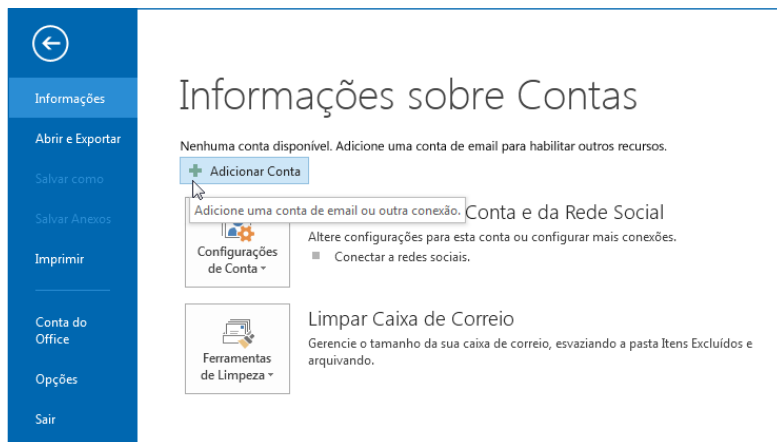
Informações

Abrir e Exportar

Salvar como

Salvar Anexos

Imprimir

Conta do Office

Opções

Sair

Informações sobre Contas

Nenhuma conta disponível. Adicione uma conta de email para habilitar outros recursos.

Adicionar Conta

Adicione uma conta de email ou outra conexão.

Conta e da Rede Social

Configurações de Conta

Altere configurações para esta conta ou configurar mais conexões.

Conectar a redes sociais.

Limpar Caixa de Correio

Ferramentas de Limpeza

Gerencie o tamanho da sua caixa de correio, esvaziando a pasta Itens Excluídos e arquivando.